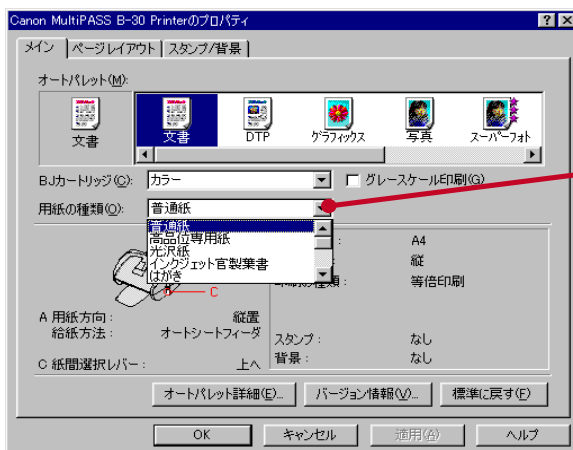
Canon MultiPASS B-30 Printerのプロパティ

?

×

メイン

ページレイアウト

スタンプ/背景

オートパレット(M):

文書

文書

DTP

グラフィックス

写真

スーパーフォト

BJカートリッジ(C):

カラー

グレースケール印刷(G)

用紙の種類(Q):

普通紙

普通紙

高品位専用紙

光沢紙

インクジェット官製葉書

はがき

A4

縦

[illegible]の種類:

等倍印刷

C

A 用紙方向:

縦置

給紙方法:

オートシートフィーダ

スタンプ:

なし

背景:

なし

C 紙間選択レバー:

上へ

オートパレット詳細(E)...

バージョン情報(V)...

標準に戻す(F)

OK

キャンセル

適用(A)

ヘルプ